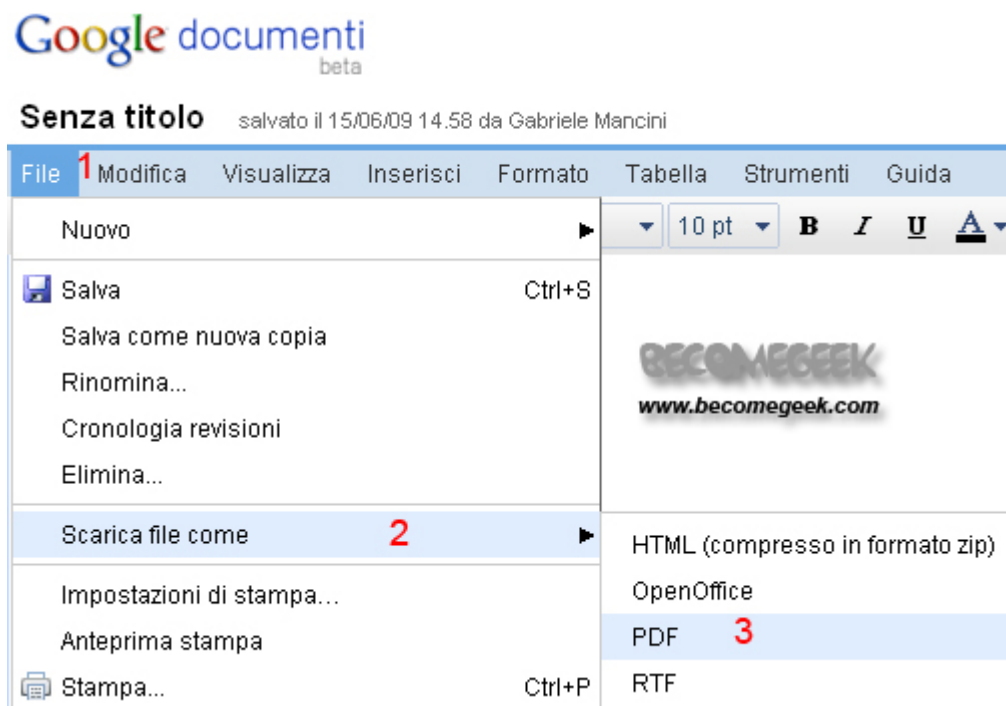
Google documenti
beta

Senza titolo salvato il 15/06/09 14.58 da Gabriele Mancini

File 1 Modifica Visualizza Inserisci Formato Tabella Strumenti Guida

Nuovo

Salva Ctrl+S
Salva come nuova copia
Rinomina...
Cronologia revisioni
Elimina...

Scarica file come 2

Impostazioni di stampa...
Anteprima stampa
Stampa... Ctrl+P

10 pt B I U A

BECOMEGEEK
www.becomegeek.com

HTML (compresso in formato zip)
OpenOffice
PDF 3
RTF